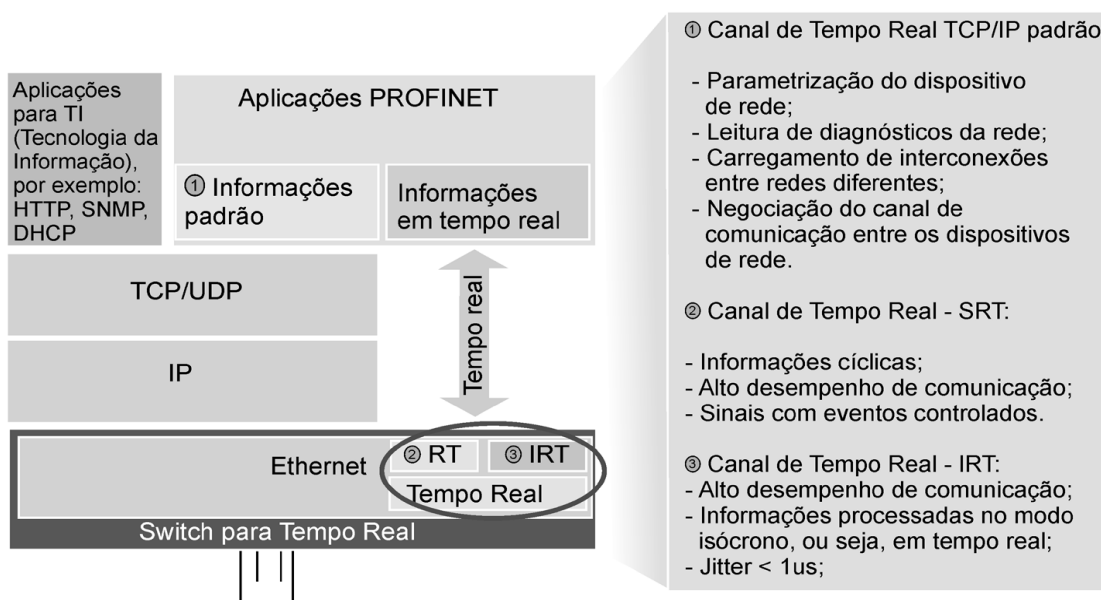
Aplicações para TI (Tecnologia da Informação), por exemplo: HTTP, SNMP, DHCP

Aplicações PROFINET

① Informações padrão

Informações em tempo real

TCP/UDP

IP

Tempo real

Ethernet

② RT

③ IRT

Tempo Real

Switch para Tempo Real

① Canal de Tempo Real TCP/IP padrão

- Parametrização do dispositivo de rede;
- Leitura de diagnósticos da rede;
- Carregamento de interconexões entre redes diferentes;
- Negociação do canal de comunicação entre os dispositivos de rede.

② Canal de Tempo Real - SRT:

- Informações cíclicas;
- Alto desempenho de comunicação;
- Sinais com eventos controlados.

③ Canal de Tempo Real - IRT:
- Alto desempenho de comunicação;
- Informações processadas no modo isócrono, ou seja, em tempo real;
- Jitter < 1us;